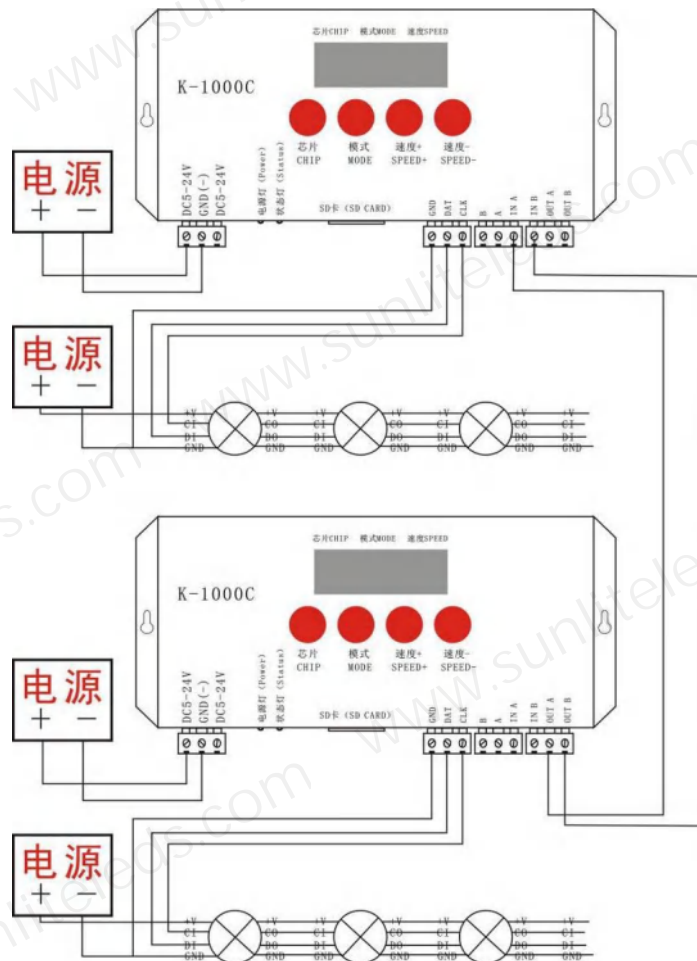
芯片CHIP 模式MODE 速度SPEED

K-1000C

芯片 CHIP
模式 MODE
速度+ SPEED+
速度- SPEED-

电源
+ −

DC5-24V
GND(-)
DC5-24V
电源灯 (Power)
状态灯 (Status)
SD卡 (SD CARD)
GND
DAT
CLK
B
A
IN A
IN B
OUT A
OUT B

电源
+ −

+V CI DI GND
+V CO DO GND
+V CI DI GND
+V CO DO GND
+V CI DI GND
+V CO DO GND
+V CI DI GND

芯片CHIP 模式MODE 速度SPEED

K-1000C

芯片 CHIP
模式 MODE
速度+ SPEED+
速度- SPEED-

电源
+ −

DC5-24V
GND(-)
DC5-24V
电源灯 (Power)
状态灯 (Status)
SD卡 (SD CARD)
GND
DAT
CLK
B
A
IN A
IN B
OUT A
OUT B

电源
+ −

+V CI DI GND
+V CO DO GND
+V CI DI GND
+V CO DO GND
+V CI DI GND
+V CO DO GND
+V CI DI GND

www.sunliteleds.com